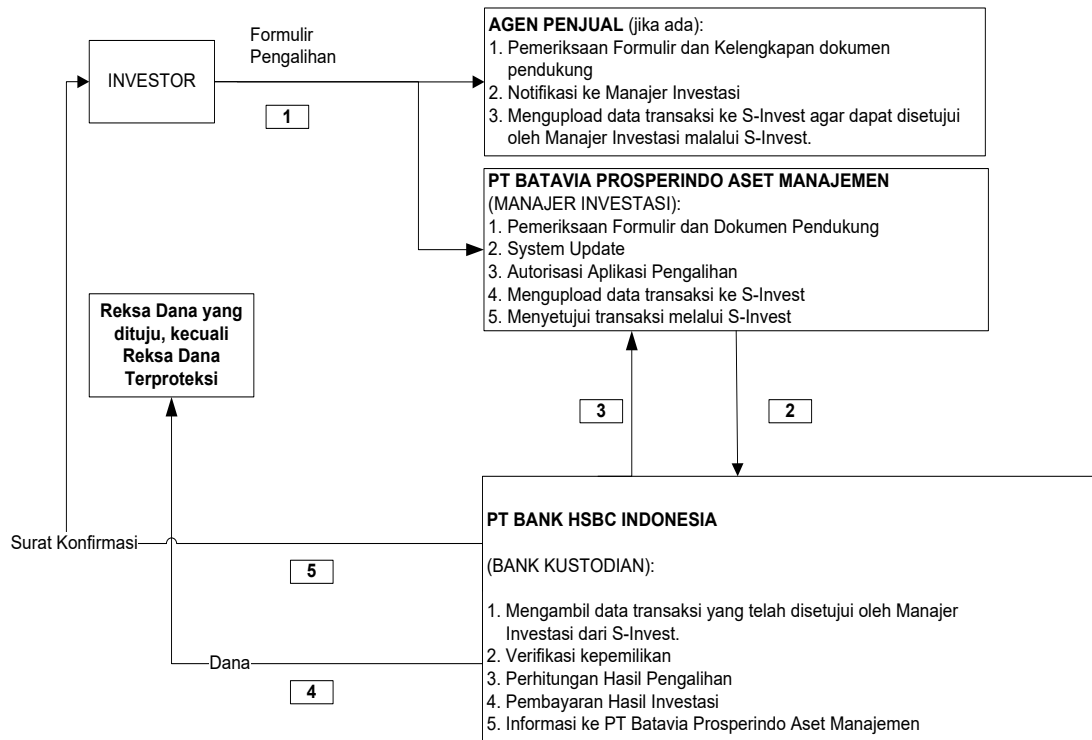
INVESTOR

Formulir Pengalihan

1

**AGEN PENJUAL** (jika ada):
1. Pemeriksaan Formulir dan Kelengkapan dokumen pendukung
2. Notifikasi ke Manajer Investasi
3. Mengupload data transaksi ke S-Invest agar dapat disetujui oleh Manajer Investasi malalui S-Invest.

**PT BATAVIA PROSPERINDO ASET MANAJEMEN**
(MANAJER INVESTASI):
1. Pemeriksaan Formulir dan Dokumen Pendukung
2. System Update
3. Autorisasi Aplikasi Pengalihan
4. Mengupload data transaksi ke S-Invest
5. Menyetujui transaksi melalui S-Invest

**Reksa Dana yang dituju, kecuali Reksa Dana Terproteksi**

3

2

Surat Konfirmasi

5

Dana

4

**PT BANK HSBC INDONESIA**

(BANK KUSTODIAN):

1. Mengambil data transaksi yang telah disetujui oleh Manajer Investasi dari S-Invest.
2. Verifikasi kepemilikan
3. Perhitungan Hasil Pengalihan
4. Pembayaran Hasil Investasi
5. Informasi ke PT Batavia Prosperindo Aset Manajemen